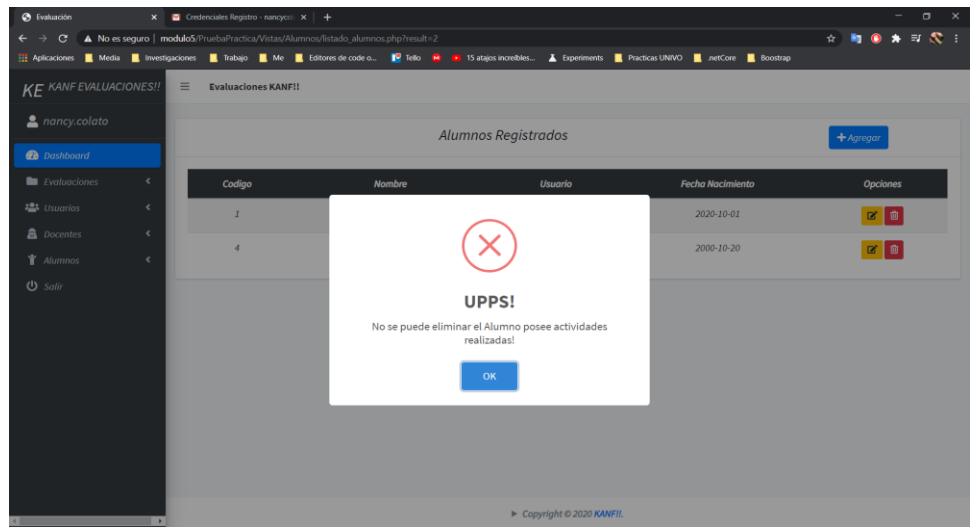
Evaluación
Credenciales Registro - nancycol
No es seguro | modulo5/PruebaPractica/Vistas/Alumnos/listado_alumnos.php?result=2
Aplicaciones Media Investigaciones Trabajo Me Editores de code o... Tello 15 atajos increíbles... Experiments Practicas UNIVO .netCore Boostrap

KE KANF EVALUACIONES!!
Evaluaciones KANF!!
nancy.colato
Dashboard
Evaluaciones
Usuarios
Docentes
Alumnos
Salir

Alumnos Registrados
+ Agregar

| Codigo | Nombre | Usuario | Fecha Nacimiento | Opciones |
|---|---|---|---|---|
| 1 | | | 2020-10-01 | |
| 4 | | | 2000-10-20 | |

UPPS!
No se puede eliminar el Alumno posee actividades realizadas!
OK

Copyright © 2020 KANF!!.